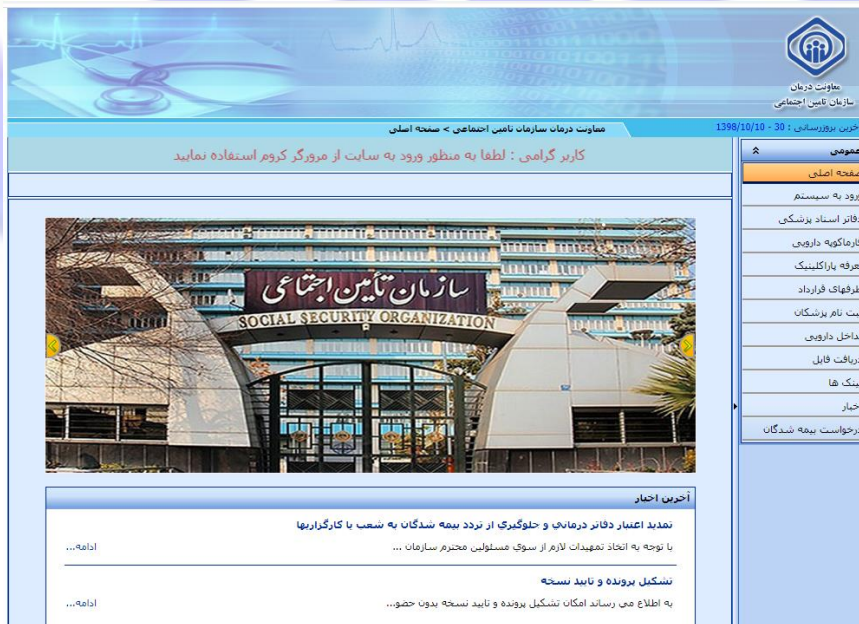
معاونت درمان
سازمان تامین اجتماعی

آخرین بروزرسانی : 30 - 1398/10/10

معاونت درمان سازمان تامین اجتماعی > صفحه اصلی

کاربر گرامی : لطفا به منظور ورود به سایت از مرورگر کروم استفاده نمایید

عمومی
صفحه اصلی
ورود به سیستم
دفاتر اسناد پزشکی
فارماکوپه دارویی
تعرفه پاراکلینیک
طرفهای قرارداد
ثبت نام پزشکان
تداخل دارویی
دریافت فایل
لینک ها
اخبار
درخواست بیمه شدگان

سازمان تأمین اجتماعی
SOCIAL SECURITY ORGANIZATION

آخرین اخبار

تمدید اعتبار دفاتر درمانی و جلوگیری از تردد بیمه شدگان به شعب یا کارگزاریها
با توجه به اتخاذ تمهیدات لازم از سوی مسئولین محترم سازمان ...
ادامه...

تشکیل پرونده و تایید نسخه
به اطلاع می رساند امکان تشکیل پرونده و تایید نسخه بدون حضو...
ادامه...